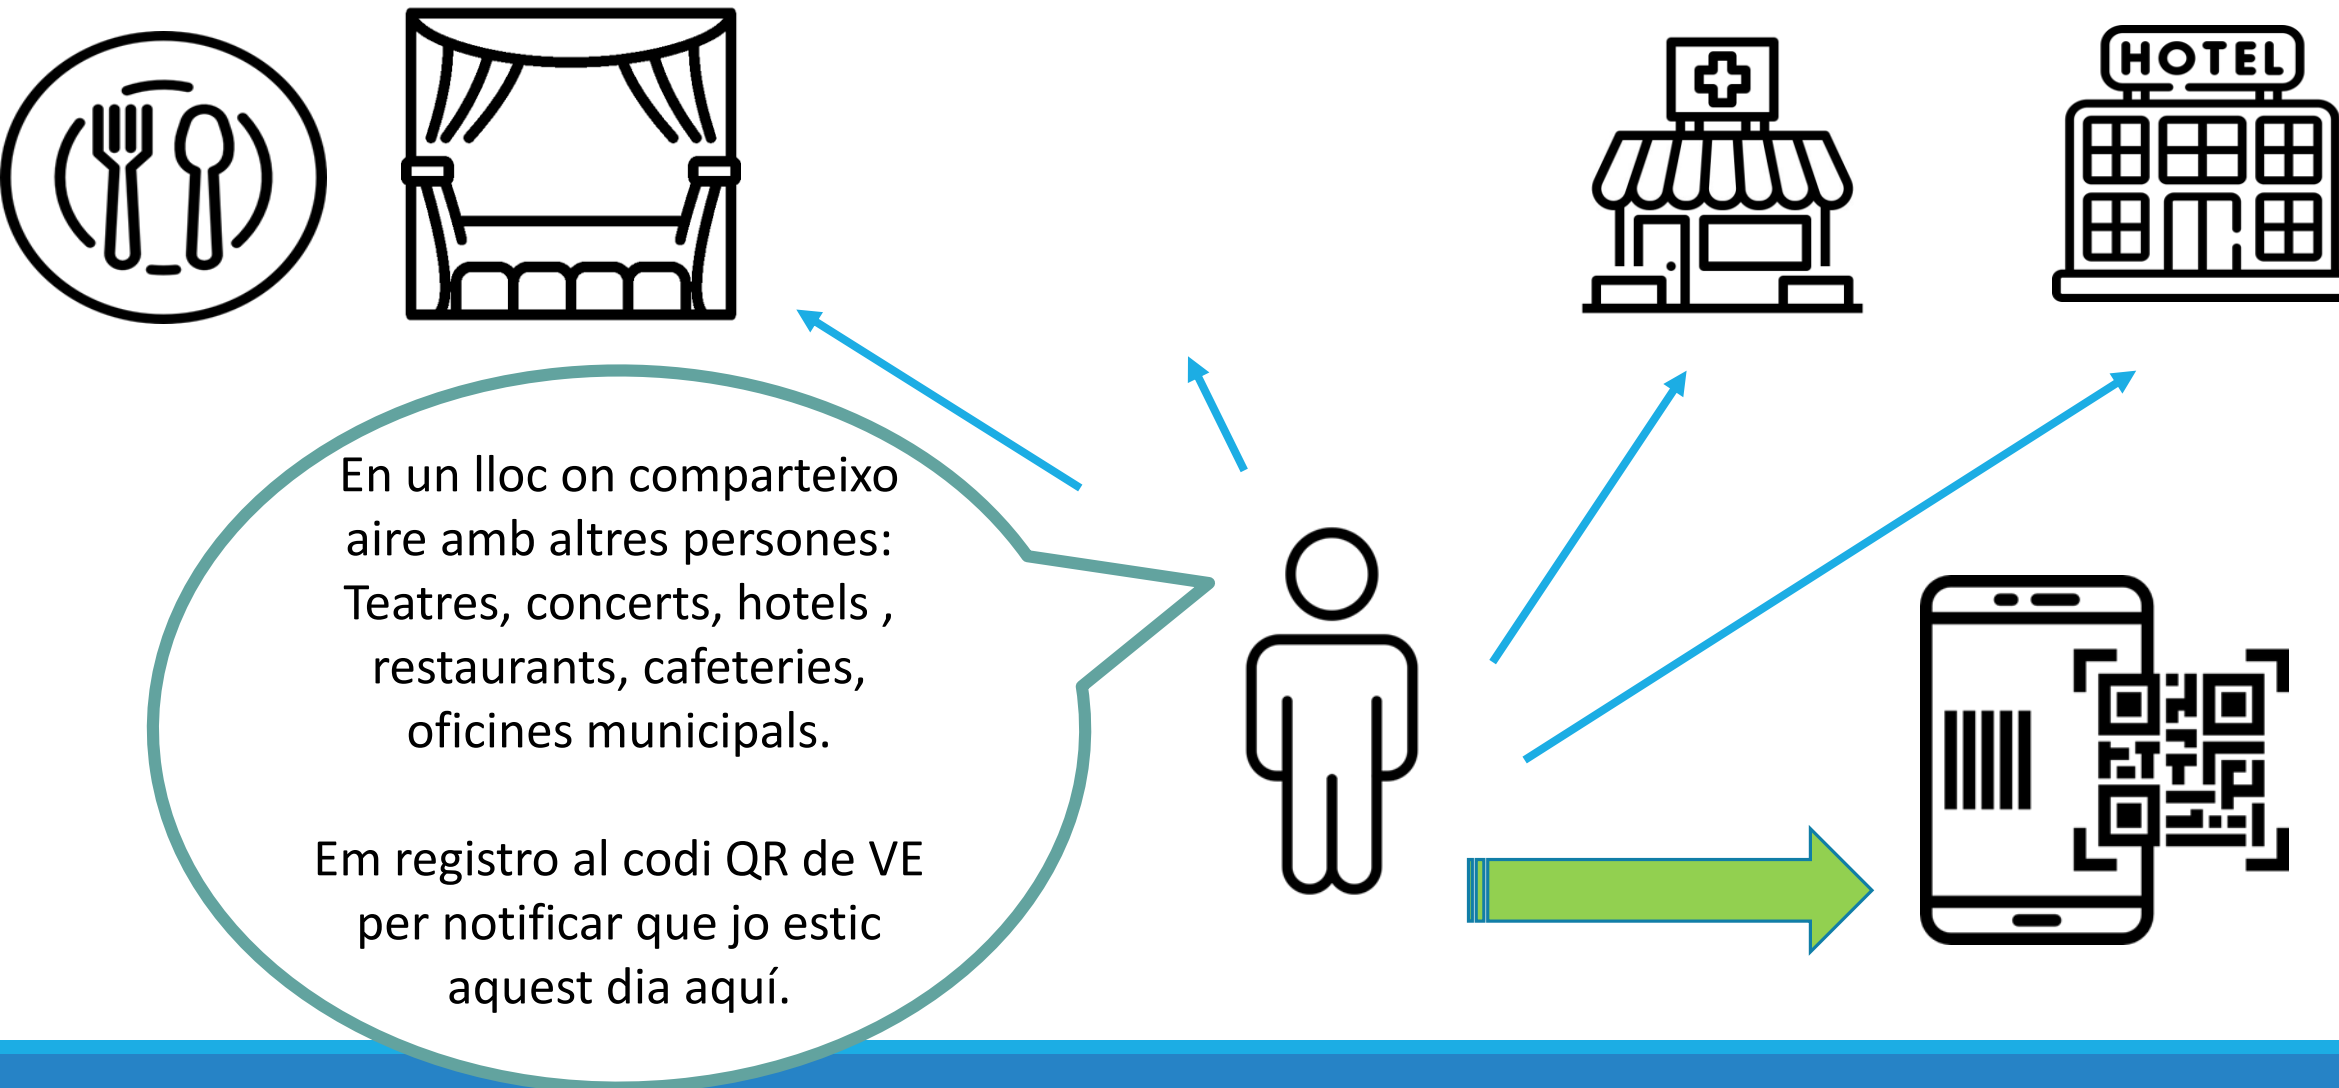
HOTEL

En un lloc on comparteixo aire amb altres persones: Teatres, concerts, hotels , restaurants, cafeteries, oficines municipals.

Em registro al codi QR de VE per notificar que jo estic aquest dia aquí.